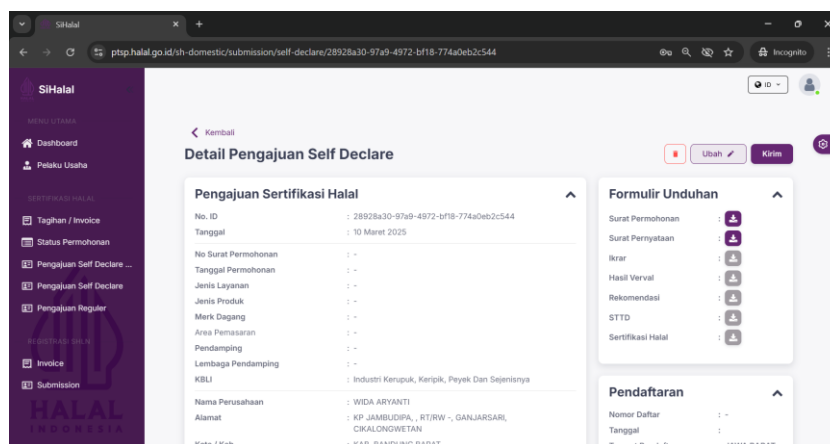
SiHalal
ptsp.halal.go.id/sh-domestic/submission/self-declare/28928a30-97a9-4972-bf18-774a0eb2c544
Incognito

SiHalal
ID

MENU UTAMA
Dashboard
Pelaku Usaha
SERTIFIKASI HALAL
Tagihan / Invoice
Status Permohonan
Pengajuan Self Declare ...
Pengajuan Self Declare
Pengajuan Reguler
REGISTRASI SHLN
Invoice
Submission

HALAL
INDONESIA

Kembali
Detail Pengajuan Self Declare
Ubah
Kirim

Pengajuan Sertifikasi Halal

| | |
|---|---|
| No. ID | : 28928a30-97a9-4972-bf18-774a0eb2c544 |
| Tanggal | : 10 Maret 2025 |
| No Surat Permohonan | : - |
| Tanggal Permohonan | : - |
| Jenis Layanan | : - |
| Jenis Produk | : - |
| Merk Dagang | : - |
| Area Pemasaran | : - |
| Pendamping | : - |
| Lembaga Pendamping | : - |
| KBLI | : Industri Kerupuk, Keripik, Peyek Dan Sejenisnya |
| Nama Perusahaan | : WIDA ARYANTI |
| Alamat | : KP JAMBUDIPA, , RT/RW -, GANJARSARI, CIKALONGWETAN |
| Kota / Kab | : KAB. BANDUNG BARAT |

Formulir Unduhan
Surat Permohonan :
Surat Pernyataan :
Ikrar :
Hasil Verval :
Rekomendasi :
STTD :
Sertifikasi Halal :

Pendaftaran
Nomor Daftar : -
Tanggal : -